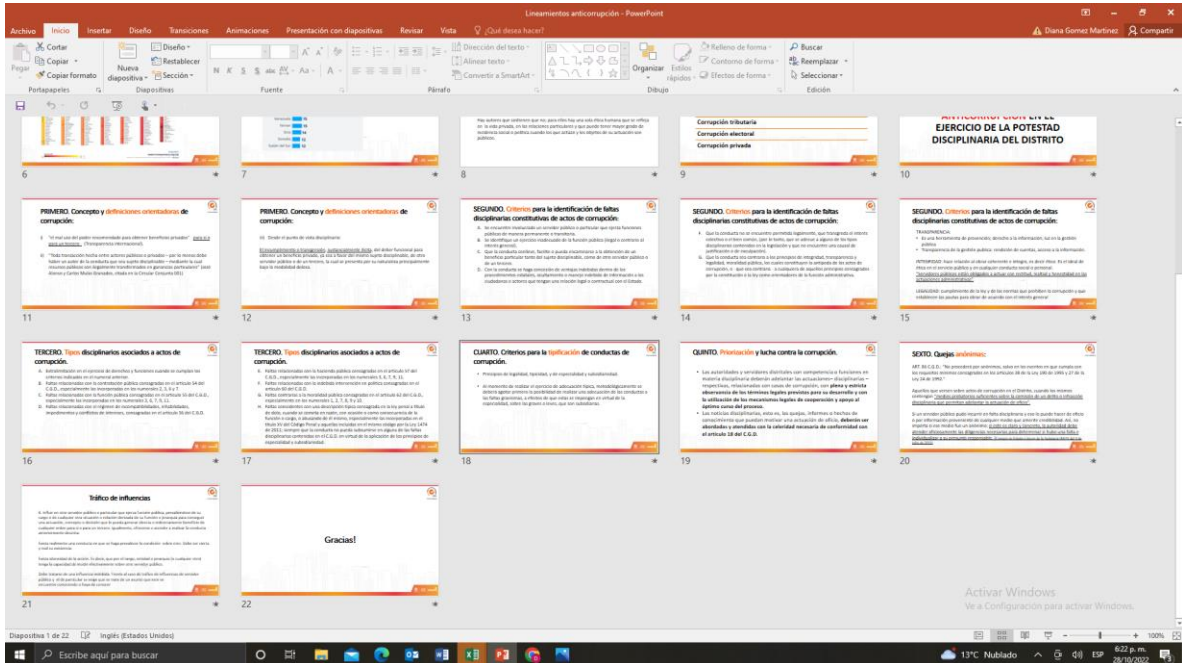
Lineamientos anticorrupción - PowerPoint

Archivo Inicio Insertar Diseño Transiciones Animaciones Presentación con diapositivas Revisar Vista ¿Qué desea hacer? Diana Gomez Martinez Compartir

Cortar Copiar Copiar formato Pegar Portapapeles Nueva diapositiva Diseño Restablecer Sección Diapositivas Fuente Párrafo Dirección del texto Alinear texto Convertir a SmartArt Organizar Estilos rápidos Relleno de forma Contorno de forma Efectos de forma Dibujo Buscar Reemplazar Seleccionar Edición

6

7

8

Corrupción tributaria
Corrupción electoral
Corrupción privada

9

EJERCICIO DE LA POTESTAD DISCIPLINARIA DEL DISTRITO

10

PRIMERO. Concepto y definiciones orientadoras de corrupción:

11

PRIMERO. Concepto y definiciones orientadoras de corrupción:

12

SEGUNDO. Criterios para la identificación de faltas disciplinarias constitutivas de actos de corrupción:

13

SEGUNDO. Criterios para la identificación de faltas disciplinarias constitutivas de actos de corrupción:

14

SEGUNDO. Criterios para la identificación de faltas disciplinarias constitutivas de actos de corrupción:

15

TERCERO. Tipos disciplinarios asociados a actos de corrupción.

16

TERCERO. Tipos disciplinarios asociados a actos de corrupción.

17

CUARTO. Criterios para la tipificación de conductas de corrupción.

18

QUINTO. Priorización y lucha contra la corrupción.

19

SEXTO. Quejas anónimas:

20

Tráfico de influencias

21

Gracias!

22

Activar Windows
Ve a Configuración para activar Windows.

Diapositiva 1 de 22 Inglés (Estados Unidos) 100%

Escribe aquí para buscar 13°C Nublado ESP 6:22 p. m. 28/10/2022